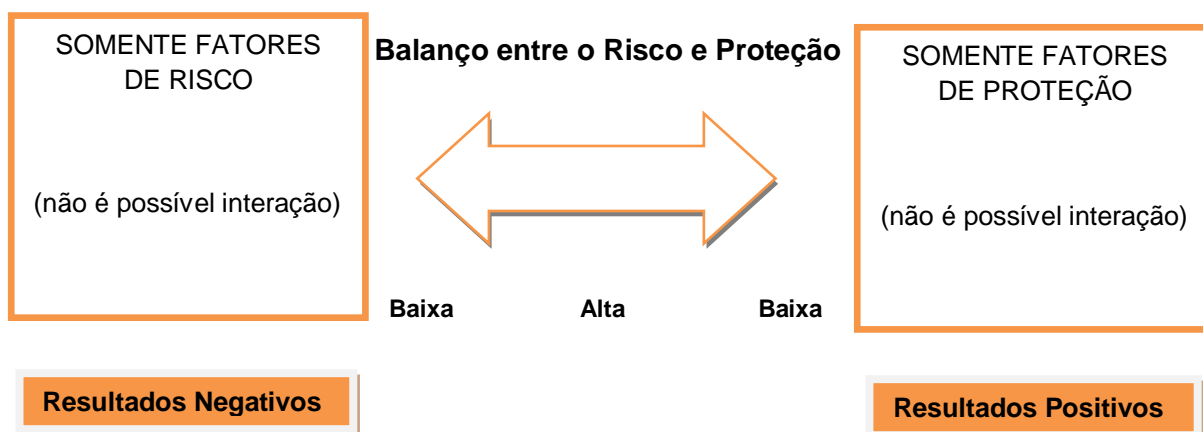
SOMENTE FATORES DE RISCO

(não é possível interação)

Balanço entre o Risco e Proteção

Baixa Alta Baixa

SOMENTE FATORES DE PROTEÇÃO

(não é possível interação)

Resultados Negativos

Resultados Positivos